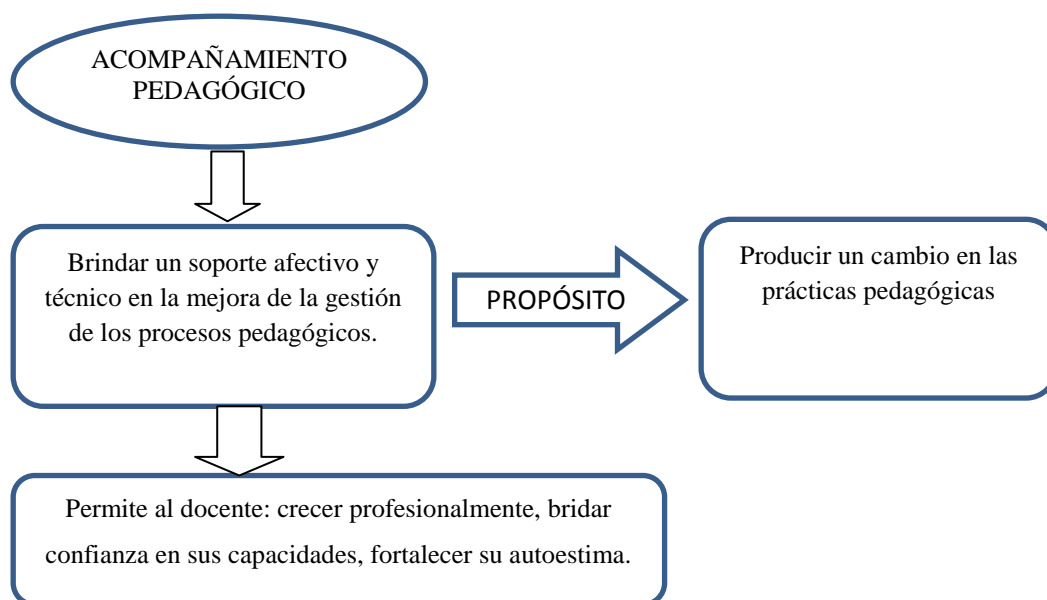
ACOMPAÑAMIENTO PEDAGÓGICO

Brindar un soporte afectivo y técnico en la mejora de la gestión de los procesos pedagógicos.

PROPÓSITO

Producir un cambio en las prácticas pedagógicas

Permite al docente: crecer profesionalmente, bridar confianza en sus capacidades, fortalecer su autoestima.